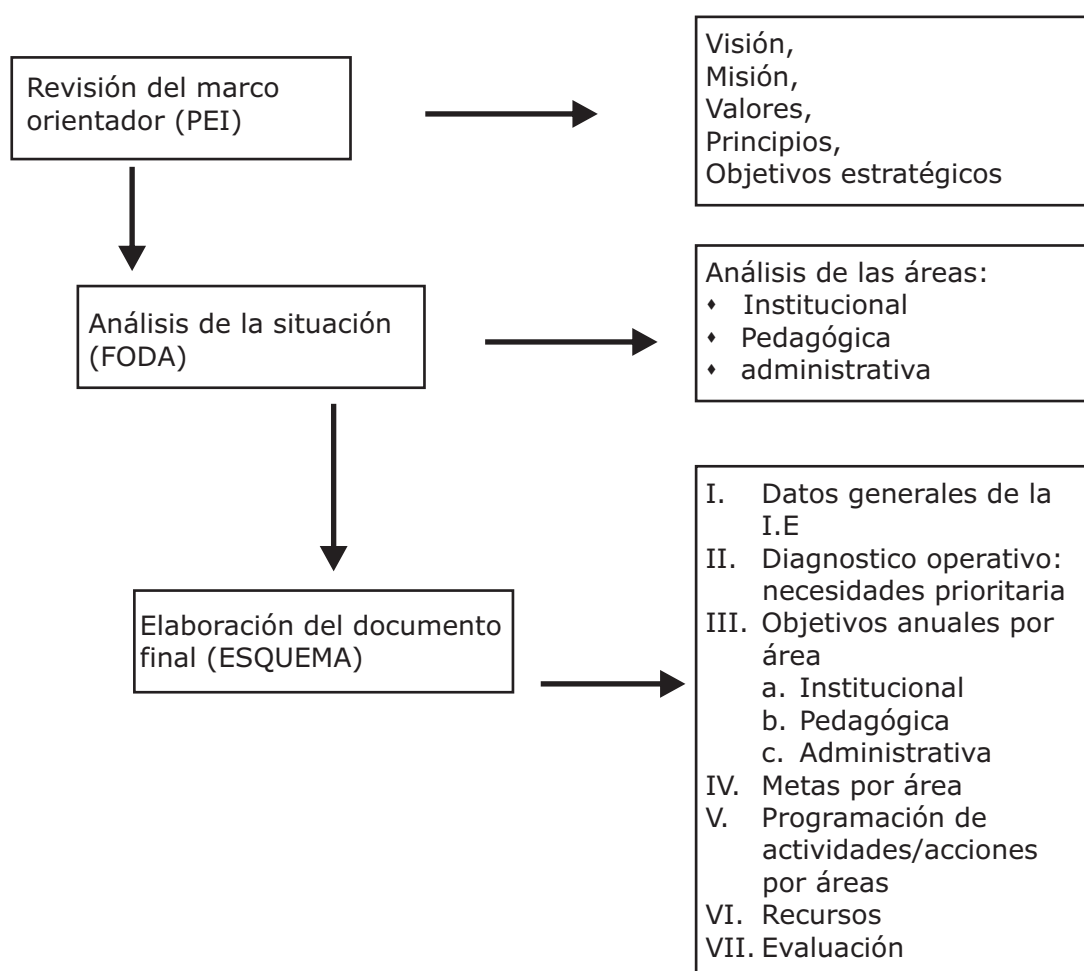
Revisión del marco orientador (PEI)

Visión,
Misión,
Valores,
Principios,
Objetivos estratégicos

Análisis de la situación (FODA)

Análisis de las áreas:
- Institucional
- Pedagógica
- administrativa

Elaboración del documento final (ESQUEMA)

I. Datos generales de la I.E
II. Diagnostico operativo: necesidades prioritaria
III. Objetivos anuales por área
a. Institucional
b. Pedagógica
c. Administrativa
IV. Metas por área
V. Programación de actividades/acciones por áreas
VI. Recursos
VII. Evaluación